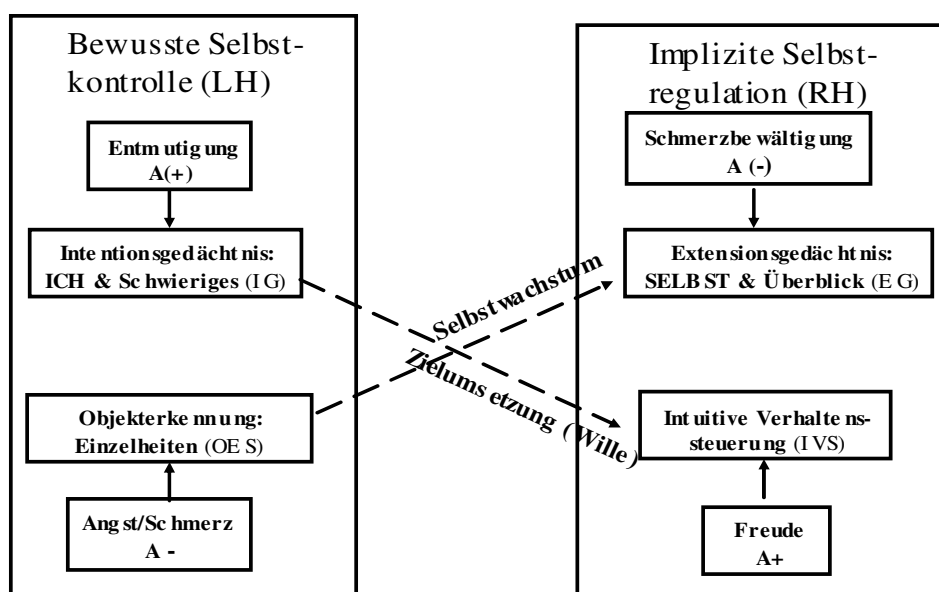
Bewusste Selbstkontrolle (LH)

Entmutigung A(+)

Intentionsgedächtnis: ICH & Schwieriges (IG)

Objekterkennung: Einzelheiten (OES)

Angst/Schmerz A -

Implizite Selbstregulation (RH)

Schmerzbewältigung A (-)

Extensionsgedächtnis: SELBST & Überblick (EG)

Intuitive Verhaltenssteuerung (IVS)

Freude A+

Selbstwachstum

Zielumsetzung (Wille)